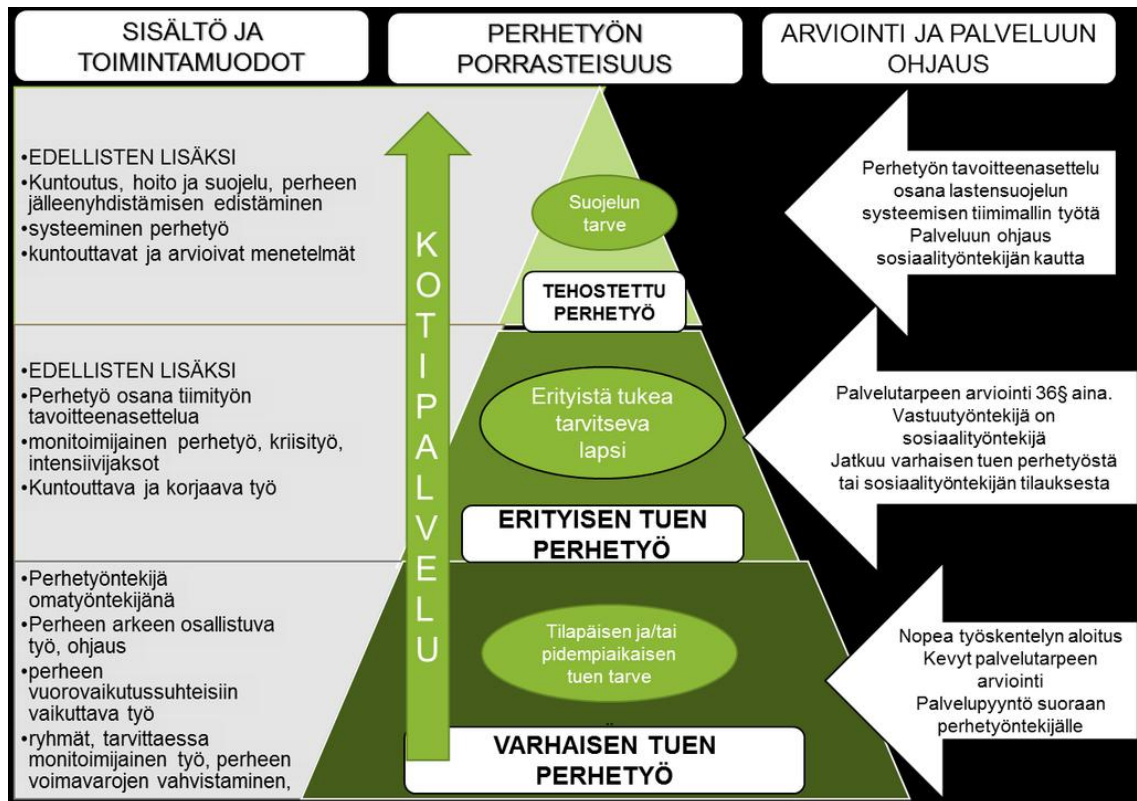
SISÄLTÖ JA TOIMINTAMUODOT

PERHETYÖN PORRASTEISUUS

ARVIOINTI JA PALVELUUN OHJAUS

•EDELLISTEN LISÄKSI
•Kuntoutus, hoito ja suojelu, perheen jälleenyhdistämisen edistäminen
•systeeminen perhetyö
•kuntouttavat ja arvioivat menetelmät

Suojelun tarve

TEHOSTETTU PERHETYÖ

Perhetyön tavoitteenasettelu osana lastensuojelun systeemisen tiimimallin työtä
Palveluun ohjaus sosiaalityöntekijän kautta

KOTIPALVELU

•EDELLISTEN LISÄKSI
•Perhetyö osana tiimityön tavoitteenasettelua
•monitoimijainen perhetyö, kriisityö, intensiivijaksot
•Kuntouttava ja korjaava työ

Erityistä tukea tarvitseva lapsi

ERITYISEN TUEN PERHETYÖ

Palvelutarpeen arviointi 36§ aina.
Vastuutyöntekijä on sosiaalityöntekijä
Jatkuu varhaisen tuen perhetyöstä tai sosiaalityöntekijän tilauksesta

•Perhetyöntekijä omatyöntekijänä
•Perheen arkeen osallistuva työ, ohjaus
•perheen vuorovaikutussuhteisiin vaikuttava työ
•ryhmät, tarvittaessa monitoimijainen työ, perheen voimavarojen vahvistaminen,

Tilapäisen ja/tai pidempiaikaisen tuen tarve

VARHAISEN TUEN PERHETYÖ

Nopea työskentelyn aloitus
Kevyt palvelutarpeen arviointi
Palvelupyyntö suoraan perhetyöntekijälle